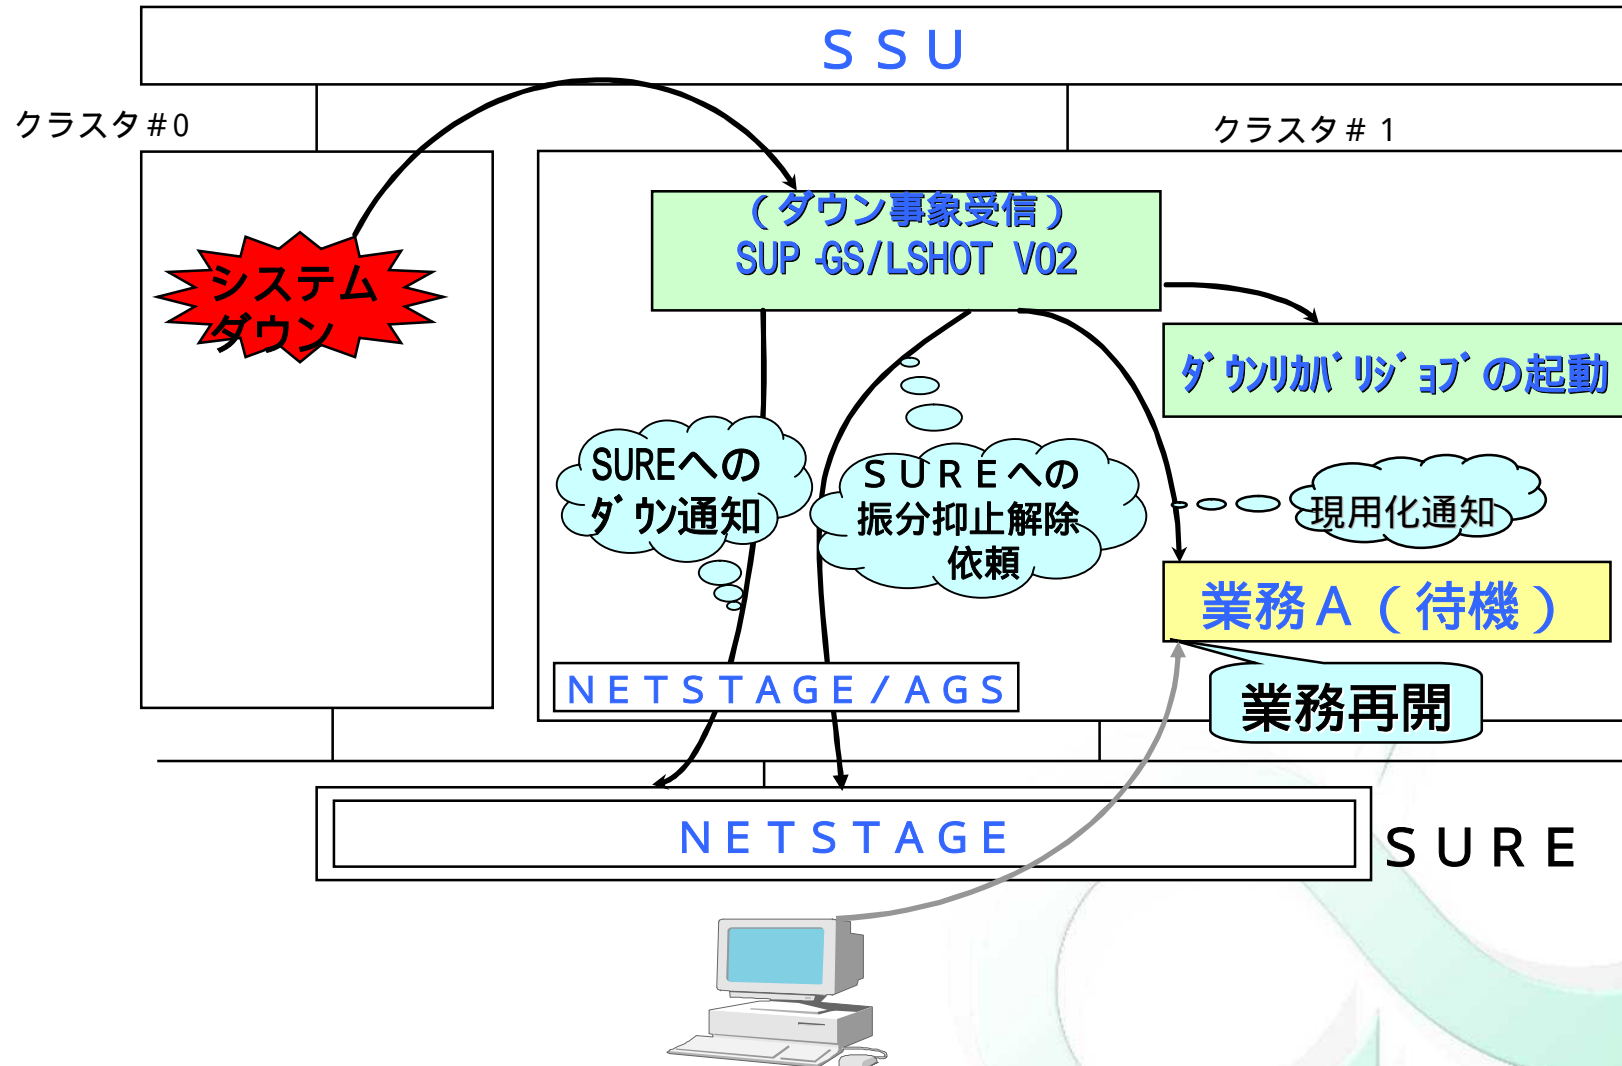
ＳＳＵ

クラスタ＃0

クラスタ＃１

システムダウン

（ダウン事象受信）
SUP -GS/LSHOT V02

ﾀﾞｳﾝﾘｶﾊﾞﾘｼﾞｮﾌﾞの起動

SUREへのﾀﾞｳﾝ通知

ＳＵＲＥへの振分抑止解除依頼

現用化通知

業務Ａ（待機）

業務再開

ＮＥＴＳＴＡＧＥ／ＡＧＳ

ＮＥＴＳＴＡＧＥ

ＳＵＲＥ